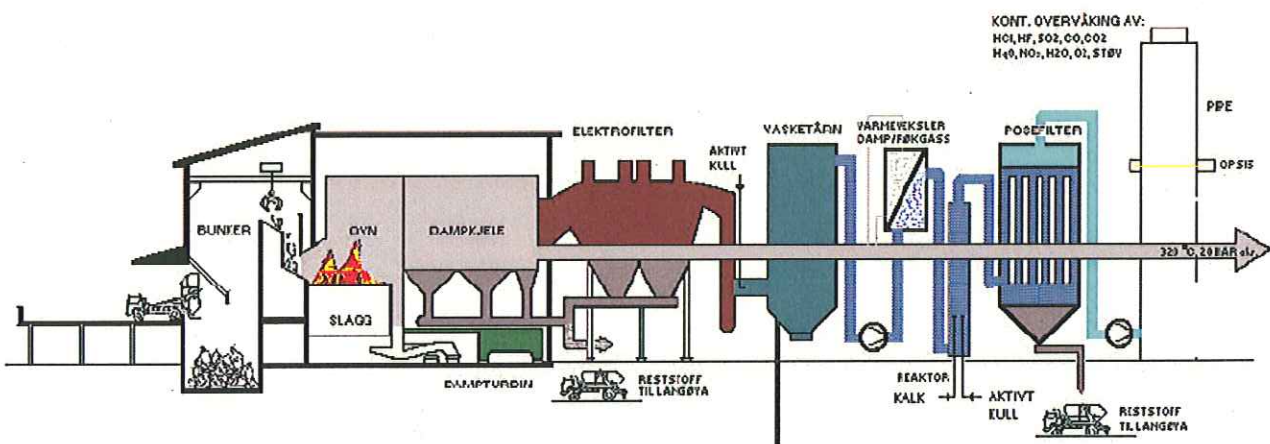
KONT. OVERVÅKING AV:
HCl, HF, SO2, CO, CO2
Hg0, NO2, H2O, O2, STØV

PIPE

OPSIS

ELEKTROFILTER

AKTIVT KULL

VASKETÅRN

VARMEVEKSLER DAMP/RØKGASS

POSEFILTER

BUNKER

OVN

DAMPKJELE

SLAGG

320 °C, 20 BAR a/s

DAMPTURBIN

RESTSTOFF TIL LANGØYA

REAKTOR

KALK

AKTIVT KULL

RESTSTOFF TIL LANGØYA